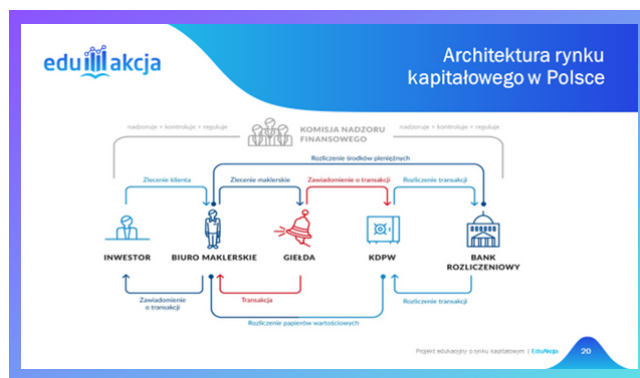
eduakcja

Architektura rynku kapitałowego w Polsce

nadzoruje • kontroluje • reguluje

KOMISJA NADZORU FINANSOWEGO

nadzoruje • kontroluje • reguluje

Rozliczenie środków pieniężnych

Zlecenie klienta

Zlecenie maklerskie

Zawiadomienie o transakcji

Rozliczenie transakcji

INWESTOR

BIURO MAKLERSKIE

GIEŁDA

KDPW

BANK ROZLICZENIOWY

Zawiadomienie o transakcji

Transakcja

Rozliczenie transakcji

Rozliczenie papierów wartościowych

Projekt edukacyjny o rynku kapitałowym | EduAkcja

20